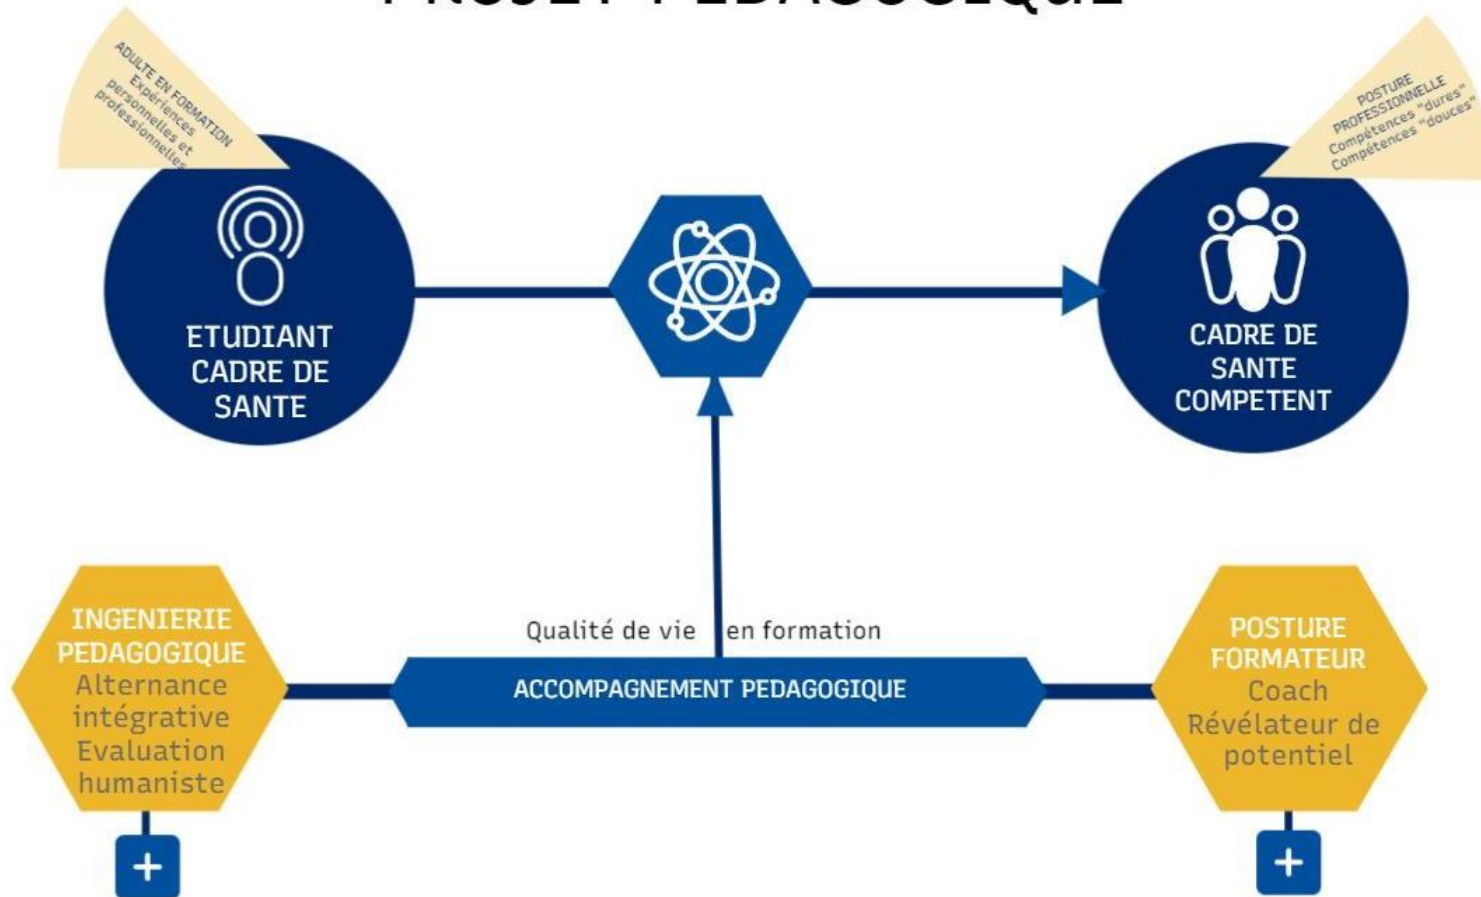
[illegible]

ADULTE EN FORMATION
Expériences personnelles et professionnelles

POSTURE PROFESSIONNELLE
Compétences "dures"
Compétences "douces"

ETUDIANT CADRE DE SANTE

CADRE DE SANTE COMPETENT

INGENIERIE PEDAGOGIQUE
Alternance intégrative
Evaluation humaniste

Qualité de vie en formation

ACCOMPAGNEMENT PEDAGOGIQUE

POSTURE FORMATEUR
Coach
Révélateur de potentiel

+

+